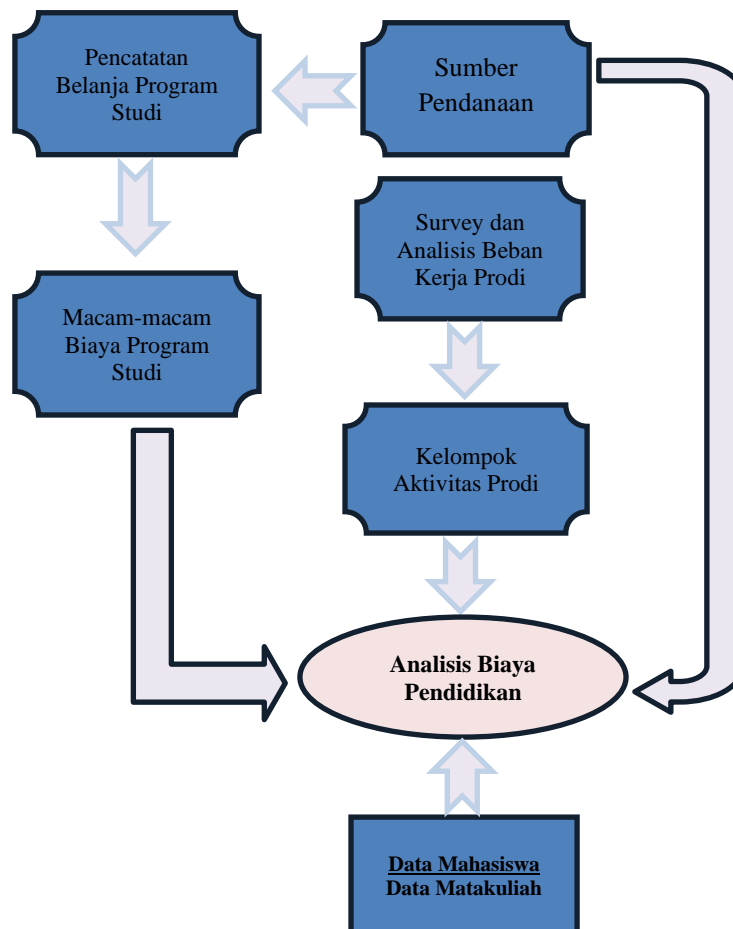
Pencatatan Belanja Program Studi

Sumber Pendanaan

Survey dan Analisis Beban Kerja Prodi

Macam-macam Biaya Program Studi

Kelompok Aktivitas Prodi

Analisis Biaya Pendidikan

Data Mahasiswa
Data Matakuliah